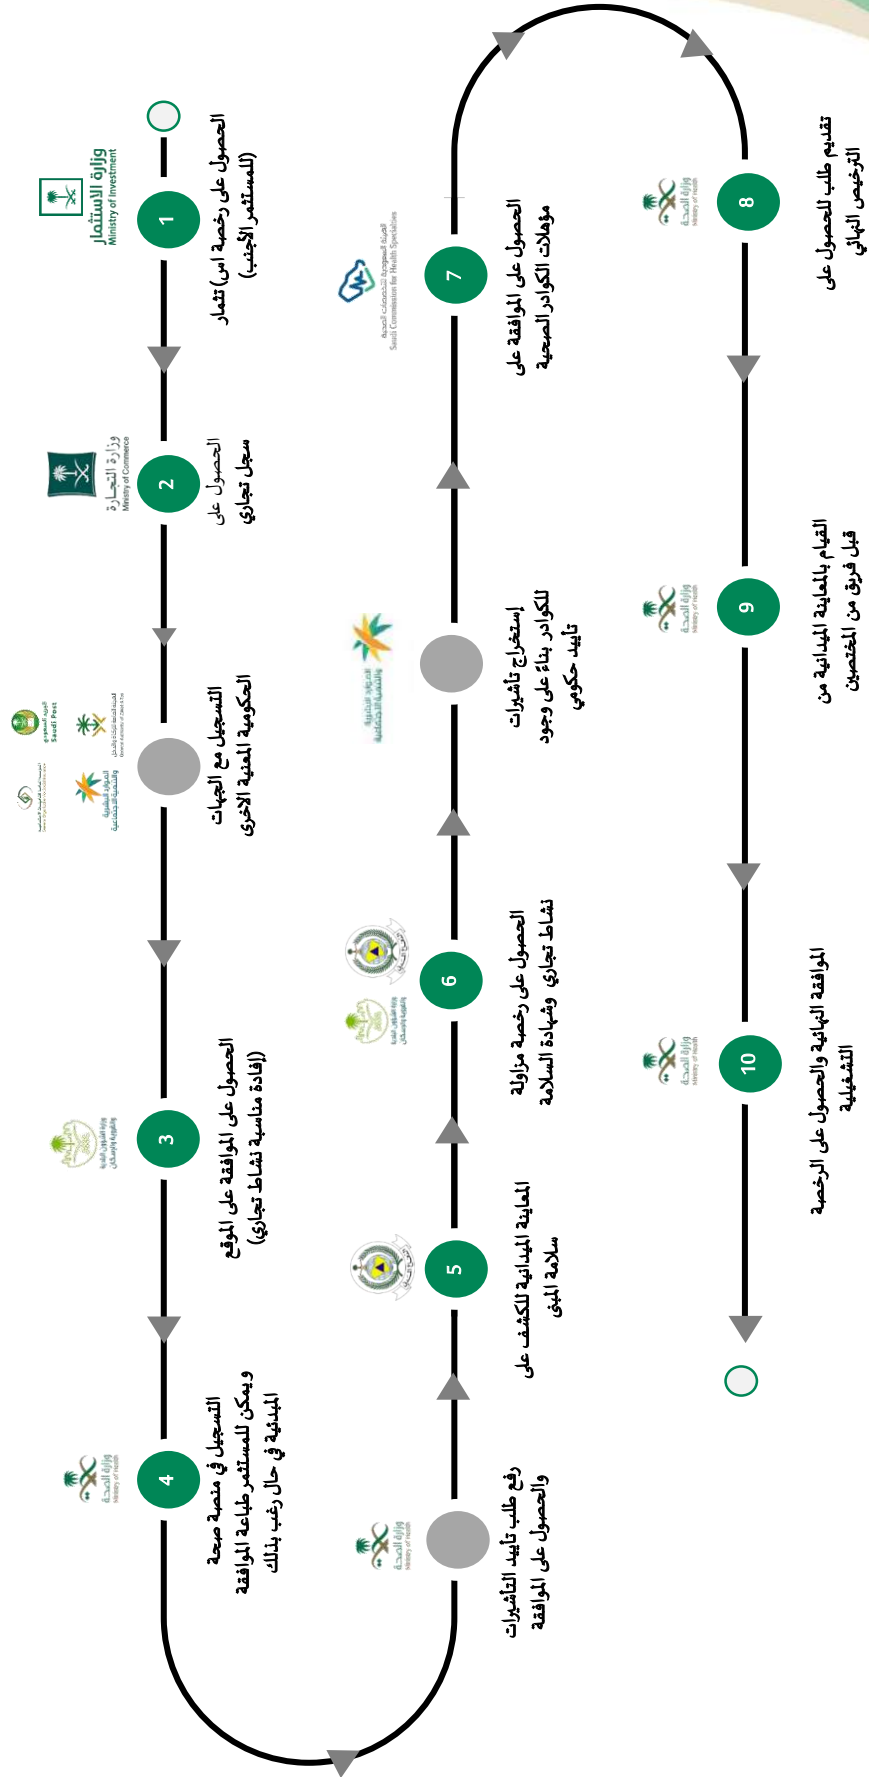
1
الحصول على رخصة استثمار (للمستثمر الأجنبي)

وزارة الاستثمار
Ministry of Investment

2
الحصول على سجل تجاري

وزارة التجارة
Ministry of Commerce

التسجيل مع الجهات الحكومية المعنية الاخرى

3
الحصول على الموافقة على الموقع (إفادة مناسبة نشاط تجاري)

4
التسجيل في منصة صحة ويمكن للمستثمر طباعة الموافقة المبدئية في حال رغب بذلك

وزارة الصحة
Ministry of Health

رفع طلب تأييد التأشيرات والحصول على الموافقة

5
المعاينة الميدانية للكشف على سلامة المبنى

6
الحصول على رخصة مزاولة نشاط تجاري وشهادة السلامة

إستخراج تأشيرات للكوادر بناءً على وجود تأييد حكومي

7
الحصول على الموافقة على مؤهلات الكوادر الصحية

الهيئة السعودية للتخصصات الصحية
Saudi Commission for Health Specialties

8
تقديم طلب للحصول على الترخيص النهائي

9
القيام بالمعاينة الميدانية من قبل فريق من المختصين

10
الموافقة النهائية والحصول على الرخصة التشغيلية